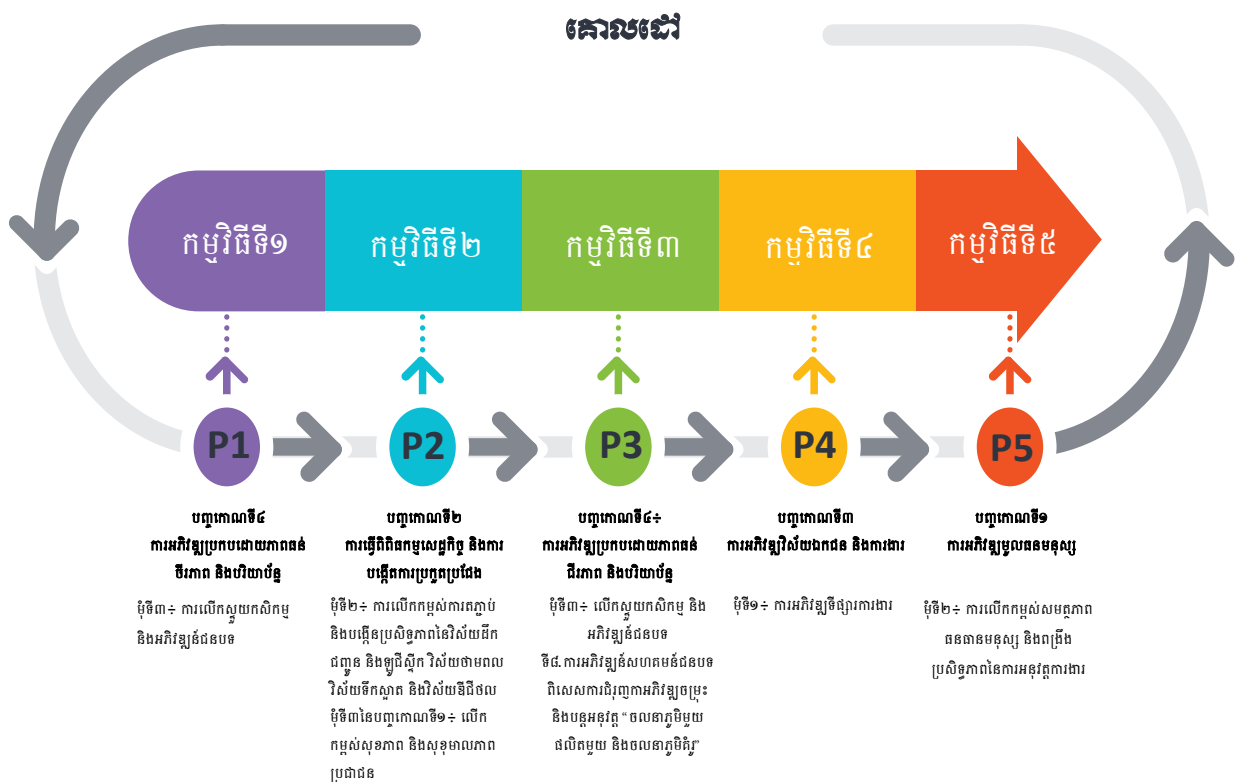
គោលដៅ

កម្មវិធីទី១

កម្មវិធីទី២

កម្មវិធីទី៣

កម្មវិធីទី៤

កម្មវិធីទី៥

P1

P2

P3

P4

P5

បញ្ចកោណទី៤
ការអភិវឌ្ឍប្រកបដោយភាពធន់ចីរភាព និងបរិយាប័ន្ន

មុំទី៣÷ ការលើកស្ទួយកសិកម្ម និងអភិវឌ្ឍន៍ជនបទ

បញ្ចកោណទី២
ការធ្វើពិពិធកម្មសេដ្ឋកិច្ច និងការបង្កើតការប្រកួតប្រជែង

មុំទី២÷ ការលើកកម្ពស់ការតភ្ជាប់ និងបង្កើនប្រសិទ្ធភាពនៃវិស័យដឹកជញ្ជូន និងឡូជីស្ទីក វិស័យថាមពល វិស័យទឹកស្អាត និងវិស័យឌីជីថល
មុំទី៣នៃបញ្ចកោណទី១÷ លើកកម្ពស់សុខភាព និងសុខុមាលភាពប្រជាជន

បញ្ចកោណទី៤÷
ការអភិវឌ្ឍប្រកបដោយភាពធន់ជីរភាព និងបរិយាប័ន្ន

មុំទី៣÷ លើកស្ទួយកសិកម្ម និងអភិវឌ្ឍន៍ជនបទ
ទី៨.ការអភិវឌ្ឍន៍សហគមន៍ជនបទ ពិសេសការជំរុញការអភិវឌ្ឍចម្រុះ និងបន្តអនុវត្ត "ចលនាភូមិមួយផលិតមួយ និងចលនាភូមិគំរូ"

បញ្ចកោណទី៣
ការអភិវឌ្ឍវិស័យឯកជន និងការងារ

មុំទី១÷ ការអភិវឌ្ឍទីផ្សារការងារ

បញ្ចកោណទី១
ការអភិវឌ្ឍមូលធនមនុស្ស

មុំទី២÷ ការលើកកម្ពស់សមត្ថភាពធនធានមនុស្ស និងពង្រឹងប្រសិទ្ធភាពនៃការអនុវត្តការងារ